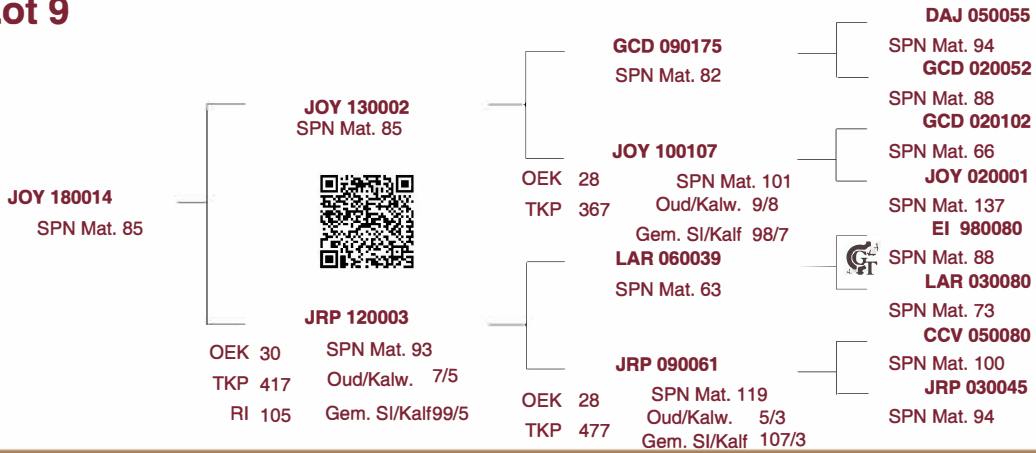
Lot 9

JOY 180014
SPN Mat. 85

JOY 130002
SPN Mat. 85

JRP 120003
OEK 30
TKP 417
RI 105
SPN Mat. 93
Oud/Kalw. 7/5
Gem. Sl/Kalf99/5

GCD 090175
SPN Mat. 82

JOY 100107
OEK 28
TKP 367
SPN Mat. 101
Oud/Kalw. 9/8
Gem. Sl/Kalf 98/7

LAR 060039
SPN Mat. 63

JRP 090061
OEK 28
TKP 477
SPN Mat. 119
Oud/Kalw. 5/3
Gem. Sl/Kalf 107/3

DAJ 050055
SPN Mat. 94
GCD 020052
SPN Mat. 88
GCD 020102
SPN Mat. 66
JOY 020001
SPN Mat. 137
EI 980080
SPN Mat. 88
LAR 030080
SPN Mat. 73
CCV 050080
SPN Mat. 100
JRP 030045
SPN Mat. 94